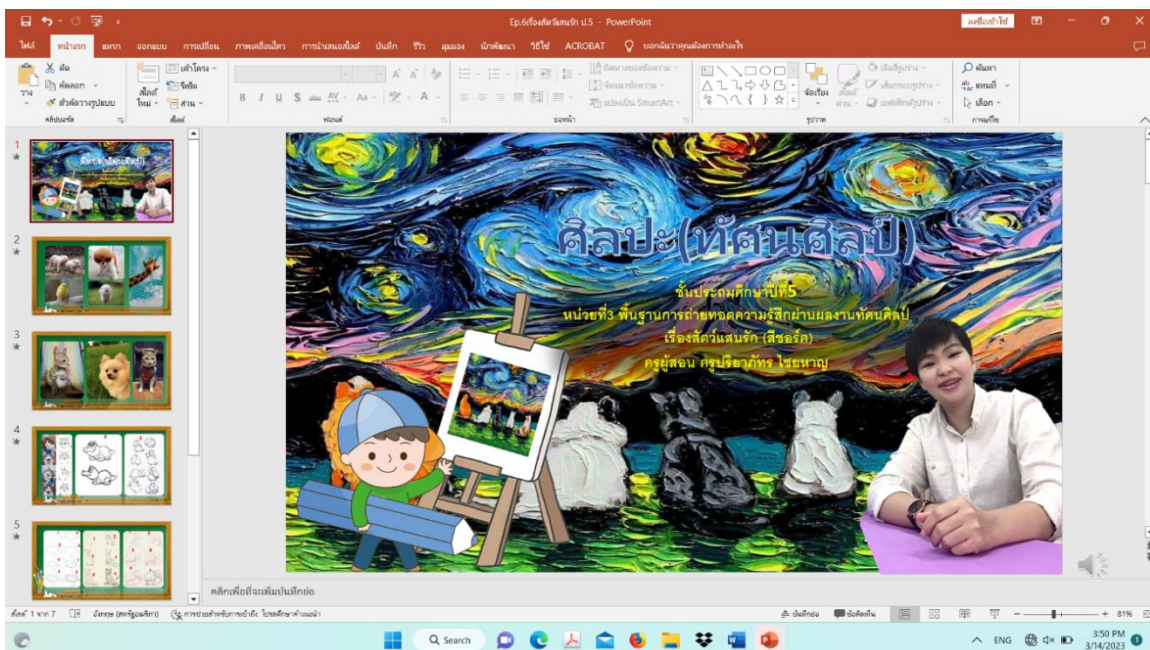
Ep.6เรื่องสัตว์แสนรัก ป.5 - PowerPoint

ลงชื่อเข้าใช้

ไฟล์ หน้าแรก แทรก ออกแบบ การเปลี่ยน ภาพเคลื่อนไหว การนำเสนอสไลด์ บันทึก รีวิว มุมมอง นักพัฒนา วิธีใช้ ACROBAT บอกฉันว่าคุณต้องการทำอะไร

วาง ตัด คัดลอก ตัวคัดวางรูปแบบ คลิปบอร์ด สไลด์ใหม่ เค้าโครง รีเซ็ต ส่วน สไลด์ ฟอนต์ ย่อหน้า ทิศทางของข้อความ จัดแนวข้อความ แปลงเป็น SmartArt จัดเรียง สไตล์ด่วน เติมสีรูปร่าง เส้นกรอบรูปร่าง เอฟเฟกต์รูปร่าง รูปวาด ค้นหา แทนที่ เลือก การแก้ไข

ศิลปะ(ทัศนศิลป์)

ชั้นประถมศึกษาปีที่5
หน่วยที่3 พื้นฐานการถ่ายทอดความรู้สึกผ่านผลงานทัศนศิลป์
เรื่องสัตว์แสนรัก (สีชอร์ค)
ครูผู้สอน ครูปริยาภัทร ไชยนาญ

คลิกเพื่อเพิ่มบันทึกย่อ

สไลด์ 1 จาก 7 อังกฤษ (สหรัฐอเมริกา) การช่วยสำหรับการเข้าถึง: โปรดศึกษาคำแนะนำ บันทึกย่อ ข้อคิดเห็น 81%

Search

ENG 3:50 PM 3/14/2023